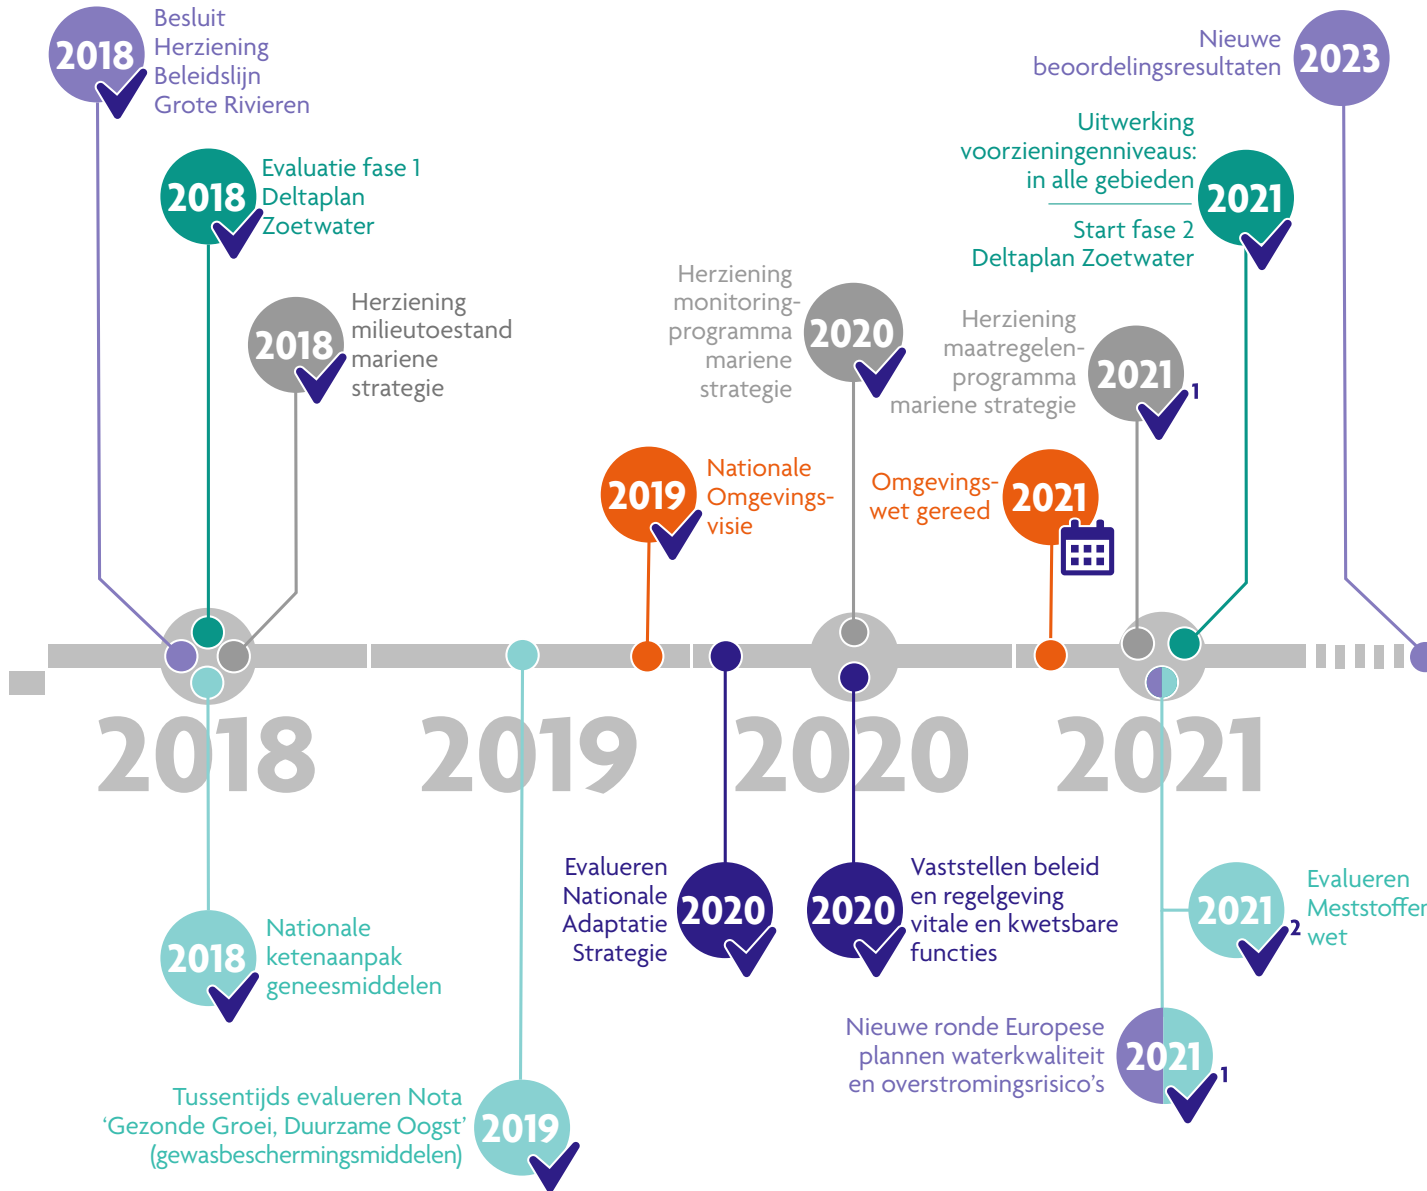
2018 Besluit Herziening Beleidslijn Grote Rivieren

2018 Evaluatie fase 1 Deltaplan Zoetwater

2018 Herziening milieutoestand mariene strategie

Nieuwe beoordelingsresultaten 2023

Uitwerking voorzieningenniveaus: in alle gebieden

Start fase 2 Deltaplan Zoetwater 2021

Herziening monitoringprogramma mariene strategie 2020

Herziening maatregelenprogramma mariene strategie 2021 1

2019 Nationale Omgevingsvisie

Omgevingswet gereed 2021

2018

2019

2020

2021

2018 Nationale ketenaanpak geneesmiddelen

Tussentijds evalueren Nota 'Gezonde Groei, Duurzame Oogst' (gewasbeschermingsmiddelen) 2019

Evalueren Nationale Adaptatie Strategie 2020

2020 Vaststellen beleid en regelgeving vitale en kwetsbare functies

2021 2 Evalueren Meststoffenwet

Nieuwe ronde Europese plannen waterkwaliteit en overstromingsrisico's 2021 1